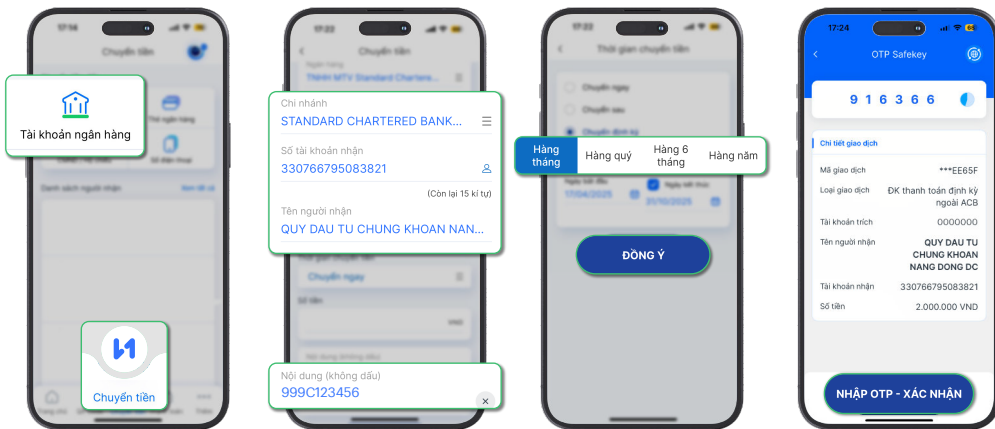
17:14

Chuyển tiền

Tài khoản ngân hàng

Thẻ ngân hàng

Số điện thoại

Danh sách người nhận

Chuyển tiền

17:22

Chuyển tiền

Ngân hàng

TNHH MTV Standard Chartere...

Chi nhánh

STANDARD CHARTERED BANK...

Số tài khoản nhận

330766795083821

(Còn lại 15 kí tự)

Tên người nhận

QUY DAU TU CHUNG KHOAN NAN...

Thời gian chuyển tiền

Chuyển ngay

Số tiền

VND

Nội dung (không dấu)

999C123456

Thời gian chuyển tiền

Chuyển ngay

Chuyển sau

Chuyển định kỳ

| Hàng tháng | Hàng quý | Hàng 6 tháng | Hàng năm |
|---|---|---|---|

Ngày bắt đầu

17/04/2025

Ngày kết thúc

21/10/2025

ĐỒNG Ý

17:24

OTP Safekey

916366

Chi tiết giao dịch

Mã giao dịch ***EE65F

Loại giao dịch ĐK thanh toán định kỳ ngoài ACB

Tài khoản trích 0000000

Tên người nhận QUY DAU TU CHUNG KHOAN NANG DONG DC

Tài khoản nhận 330766795083821

Số tiền 2.000.000 VND

NHẬP OTP - XÁC NHẬN